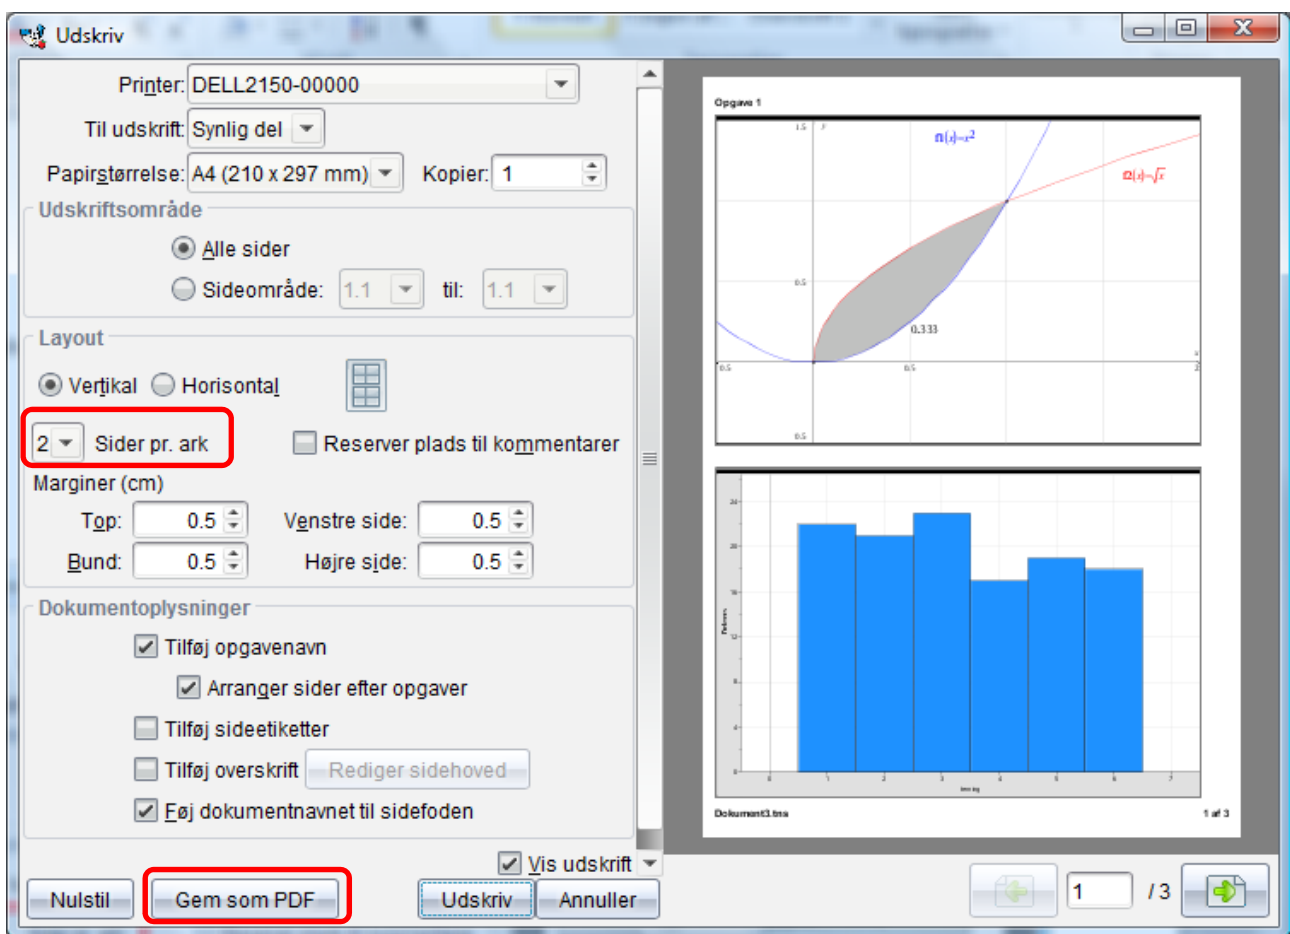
Udskriv

Printer: DELL2150-00000

Til udskrift: Synlig del

Papirstørrelse: A4 (210 x 297 mm)

Kopier: 1

Udskriftsområde

Alle sider

Sideområde: 1.1 til: 1.1

Layout

Vertikal Horisontal

2 Sider pr. ark

Reserver plads til kommentarer

Marginer (cm)

Top: 0.5 Venstre side: 0.5

Bund: 0.5 Højre side: 0.5

Dokumentoplysninger

Tilføj opgavenavn

Arranger sider efter opgaver

Tilføj sideetiketter

Tilføj overskrift Rediger sidehoved

Føj dokumentnavnet til sidefoden

Vis udskrift

Nulstil Gem som PDF Udskriv Annuller

Opgave 1

$f1(x)=x^2$

$f2(x)=\sqrt{x}$

0.333

Dokument3.tns

1 af 3

1 /3